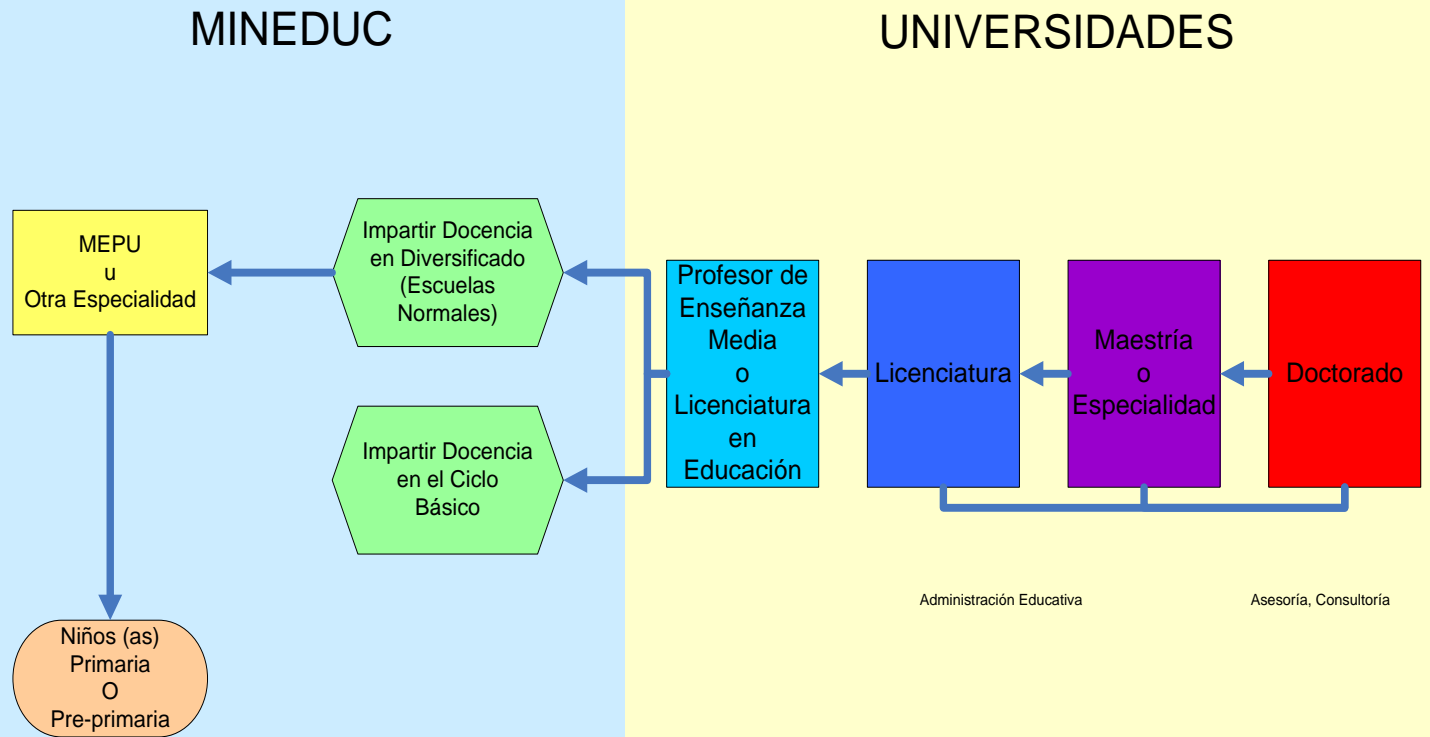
MINEDUC

UNIVERSIDADES

MEPU
u
Otra Especialidad

Impartir Docencia en Diversificado (Escuelas Normales)

Impartir Docencia en el Ciclo Básico

Profesor de Enseñanza Media o Licenciatura en Educación

Licenciatura

Maestría o Especialidad

Doctorado

Administración Educativa

Asesoría, Consultoría

Niños (as)
Primaria
O
Pre-primaria